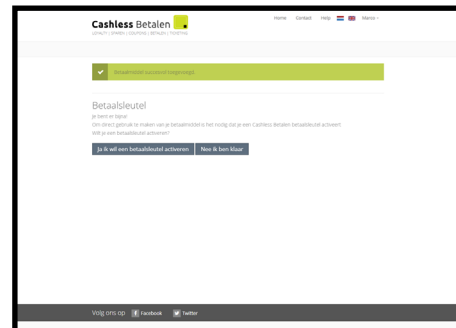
Cashless Betalen
LOYALTY | SPAREN | COUPONS | BETALEN | TICKETING

Home Contact Help Menu

Betaalmiddel succesvol toegevoegd.

Betaalsleutel
Je bent er bijna!
Om direct gebruik te maken van je betaalmiddel is het nodig dat je een Cashless Betalen betaalsleutel activeert.
Wilt je een betaalsleutel activeren?

Ja ik wil een betaalsleutel activeren
Nee ik ben klaar

Volg ons op Facebook Twitter